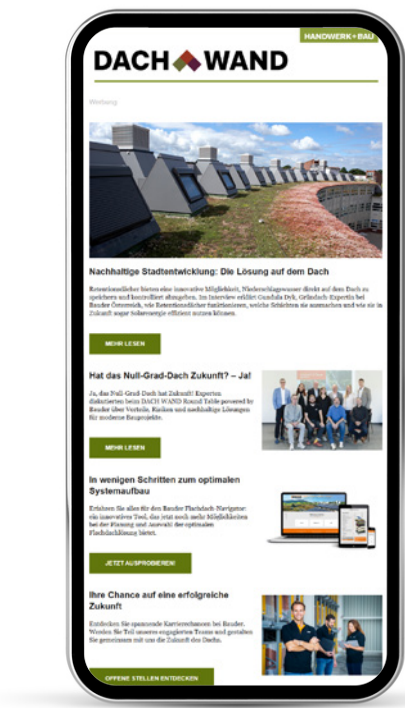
HANDWERK + BAU

DACH WAND

Werbung

Nachhaltige Stadtentwicklung: Die Lösung auf dem Dach

Retentionsdächer bieten eine innovative Möglichkeit, Niederschlagswasser direkt auf dem Dach zu speichern und kontrolliert abzugeben. Im Interview erklärt Gundula Dyk, Gründach-Expertin bei Bauder Österreich, wie Retentionsdächer funktionieren, welche Schichten sie ausmachen und wie sie in Zukunft sogar Solarenergie effizient nutzen können.

MEHR LESEN

Hat das Null-Grad-Dach Zukunft? – Ja!

Ja, das Null-Grad-Dach hat Zukunft! Experten diskutierten beim DACH WAND Round Table powered by Bauder über Vorteile, Risiken und nachhaltige Lösungen für moderne Bauprojekte.

MEHR LESEN

In wenigen Schritten zum optimalen Systemaufbau

Erfahren Sie alles für den Bauder Flachdach-Navigator: ein innovatives Tool, das jetzt noch mehr Möglichkeiten bei der Planung und Auswahl der optimalen Flachdachlösung bietet.

JETZT AUSPROBIEREN!

Ihre Chance auf eine erfolgreiche Zukunft

Entdecken Sie spannende Karrierechancen bei Bauder. Werden Sie Teil unseres engagierten Teams und gestalten Sie gemeinsam mit uns die Zukunft des Dachs.

OFFENE STELLEN ENTDECKEN